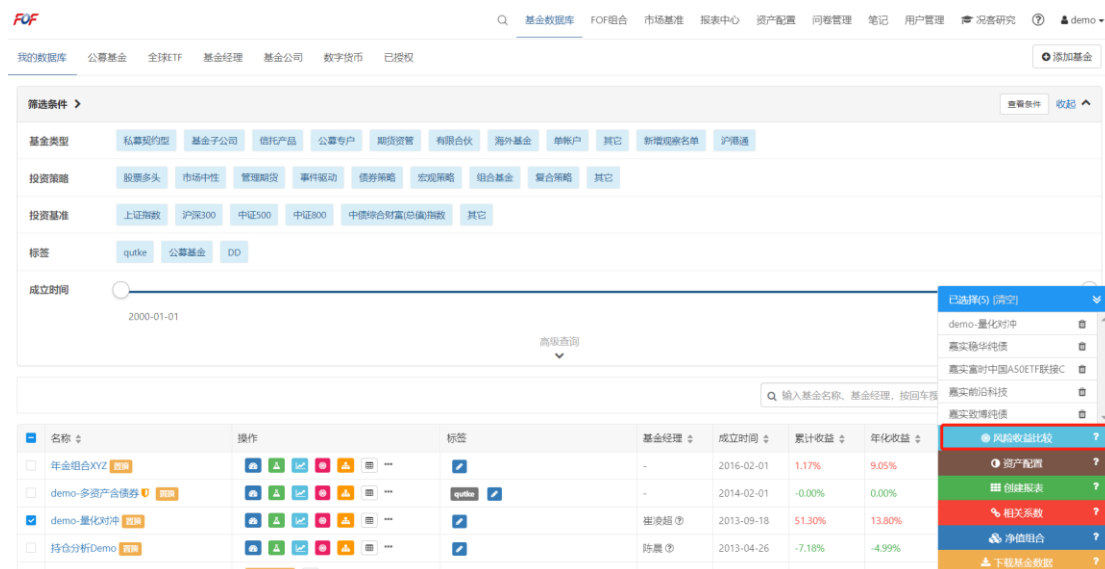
FOF

基金数据库 FOF组合 市场基准 报表中心 资产配置 问卷管理 笔记 用户管理 况客研究 ⑦ demo

我的数据库 公募基金 全球ETF 基金经理 基金公司 数字货币 已授权

添加基金

筛选条件 >

查看条件 收起

基金类型 私募契约型 基金子公司 信托产品 公募专户 期货资管 有限合伙 海外基金 单帐户 其它 新增观察名单 沪港通

投资策略 股票多头 市场中性 管理期货 事件驱动 债券策略 宏观策略 组合基金 复合策略 其它

投资基准 上证指数 沪深300 中证500 中证800 中债综合财富(总值)指数 其它

标签 qutke 公募基金 DD

成立时间

2000-01-01

高级查询

输入基金名称、基金经理，按回车搜

已选择(5) [清空]

demo-量化对冲
嘉实稳华纯债
嘉实富时中国A50ETF联接C
嘉实前沿科技
嘉实致博纯债

风险收益比较 ?
资产配置 ?
创建报表 ?
相关系数 ?
净值组合 ?
下载基金数据 ?

| | 名称 | 操作 | 标签 | 基金经理 | 成立时间 | 累计收益 | 年化收益 |
|---|---|---|---|---|---|---|---|
| | 年金组合XYZ 置顶 | | | - | 2016-02-01 | 1.17% | 9.05% |
| | demo-多资产合债券 置顶 | | qutke | - | 2014-02-01 | -0.00% | 0.00% |
| ☑ | demo-量化对冲 置顶 | | | 崔凌超 ⑦ | 2013-09-18 | 51.30% | 13.80% |
| | 持仓分析Demo 置顶 | | | 陈晨 ⑦ | 2013-04-26 | -7.18% | -4.99% |